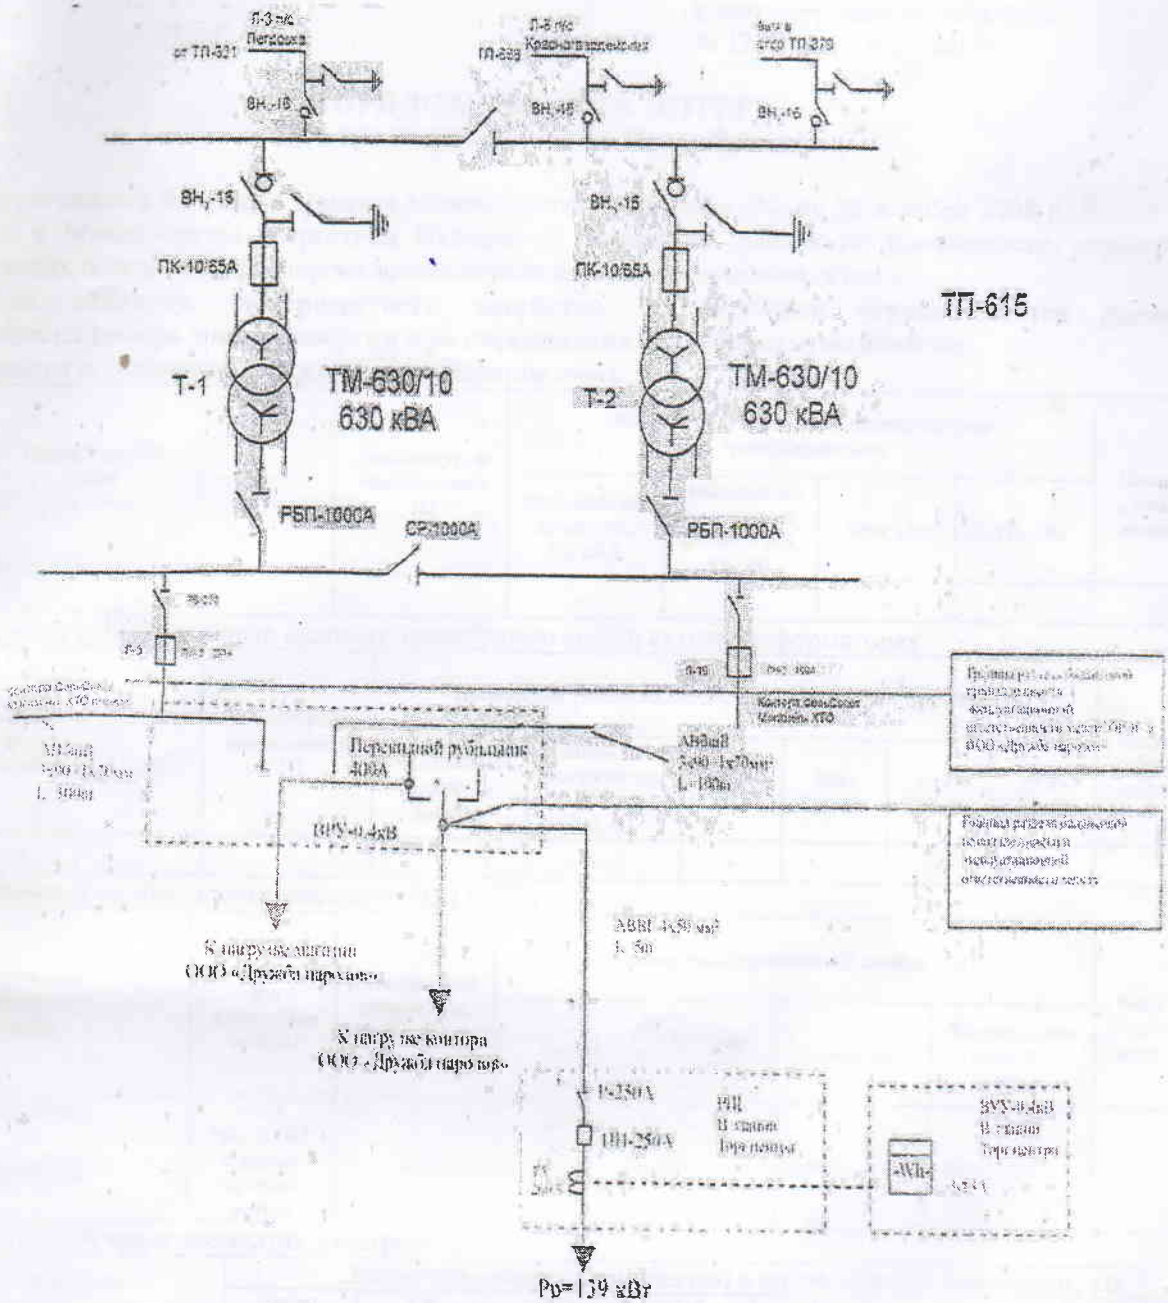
Л-3 п/с Петровка
от ТП-621
ВН-16
Л-6 п/с Красногвардейская
ТП-639
ВН-16
Выход в сторону ТП 379
ВН-16

ВН-16
ПК-10/65А
Т-1
ТМ-630/10
630 кВА
РБП-1000А

ВН-16
ПК-10/65А
Т-2
ТМ-630/10
630 кВА
РБП-1000А

ТП-615

СР-1000А

Л-5
Л-19
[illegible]
Контора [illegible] ХТО
Контора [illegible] ХТО

АВбшВ
3х90-1х70мм
L-300м

Перекидной рубильник
400А

АВбшВ
3х90-1х70мм
L=180м

ВРУ-0,4кВ

Граница раздела балансовой принадлежности и эксплуатационной ответственности между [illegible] и ООО «Дружба народов»

Граница раздела балансовой принадлежности и эксплуатационной ответственности

К нагрузке магазина
ООО «Дружба народов»

К нагрузке конторы
ООО «Дружба народов»

АВВГ 4х50 мм²
L-50

Р-250А
ПН-250А
ТТ
200/5

ВРУ
В здании
Торгового центра

ВРУ-0,4кВ
В здании
Торгового центра
Wh

Рр=139 кВт